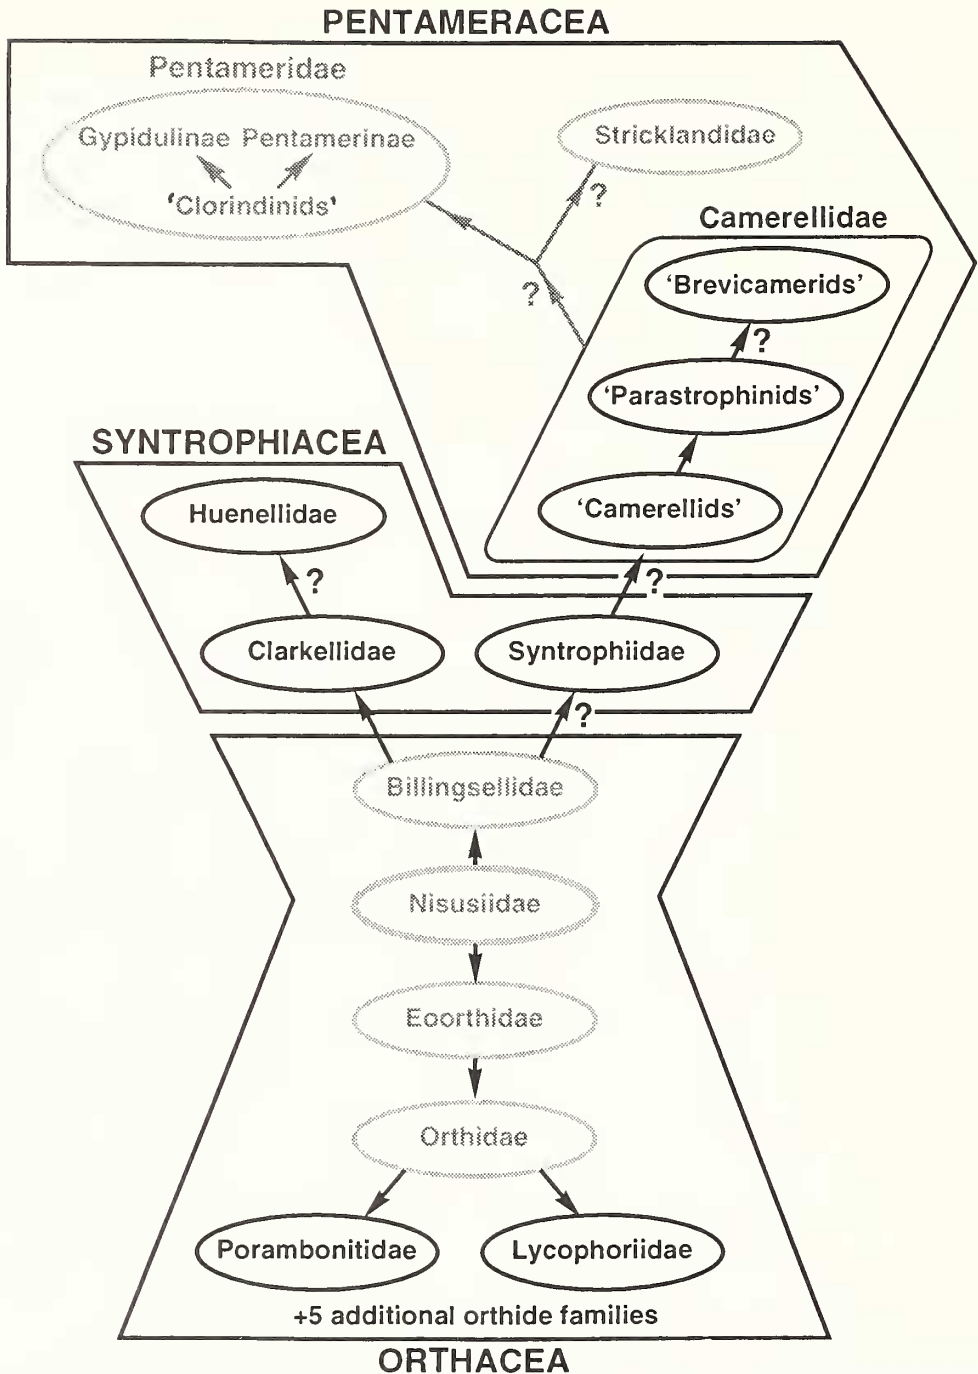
PENTAMERACEA

Pentameridae

Gypidulinae Pentamerinae

'Clorindinids'

Stricklandidae

?

Camerellidae

'Brevicamerids'

?

?

'Parastrophinids'

SYNTROPHIACEA

'Camerellids'

Huenellidae

?

?

Clarkellidae

Syntrophiidae

?

Billingsellidae

Nisusiidae

Eoorthidae

Orthidae

Porambonitidae

Lycophoriidae

+5 additional orthide families

ORTHACEA